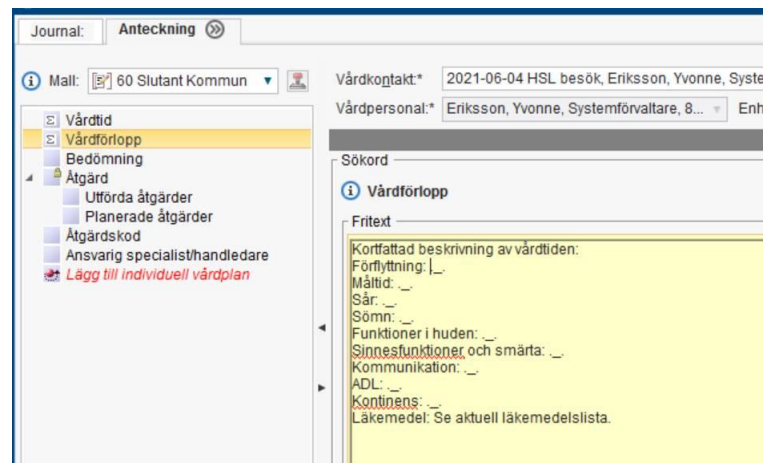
Journal: Anteckning

Mall: 60 Slutant Kommun

Vårdtid
Vårdförlopp
Bedömning
Åtgärd
Utförda åtgärder
Planerade åtgärder
Åtgärdskod
Ansvarig specialist/handledare
Lägg till individuell vårdplan

Vårdkontakt:* 2021-06-04 HSL besök, Eriksson, Yvonne, Syste
Vårdpersonal:* Eriksson, Yvonne, Systemförvaltare, 8... Enh

Sökord

Vårdförlopp

Fritext

Kortfattad beskrivning av vårdtiden:
Förflyttning: ._.
Måltid: ._.
Sår: ._.
Sömn: ._.
Funktioner i huden: ._.
Sinnesfunktioner och smärta: ._.
Kommunikation: ._.
ADL: ._.
Kontinens: ._.
Läkemedel: Se aktuell läkemedelslista.